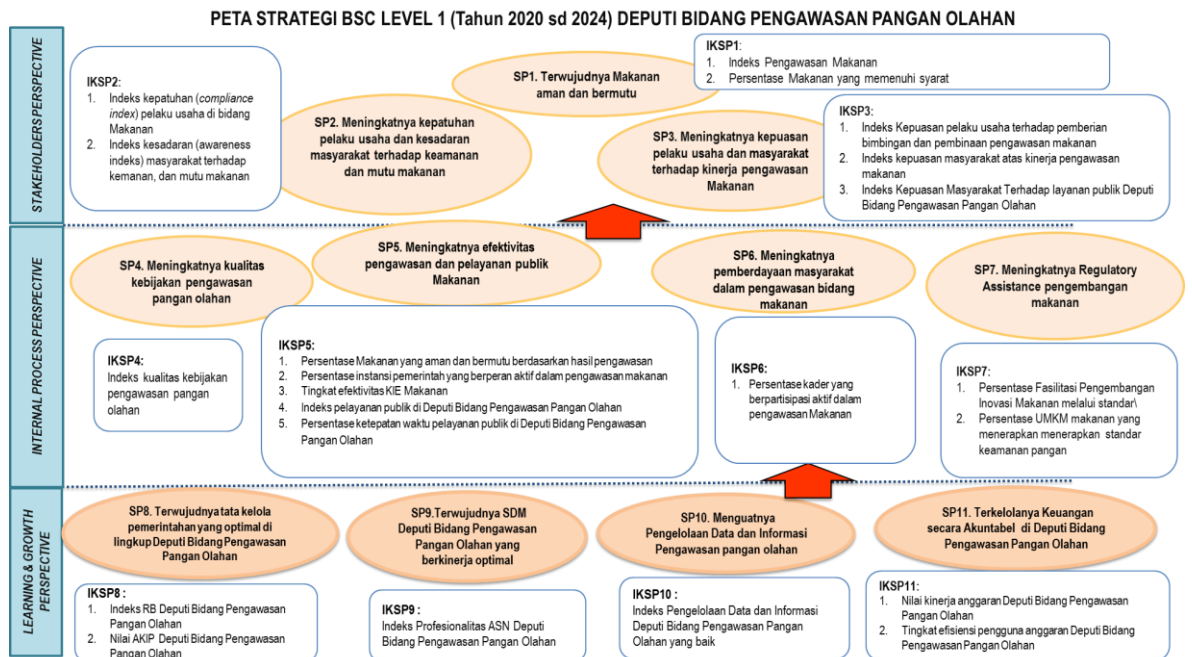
PETA STRATEGI BSC LEVEL 1 (Tahun 2020 sd 2024) DEPUTI BIDANG PENGAWASAN PANGAN OLAHAN

STAKEHOLDERS PERSPECTIVE

IKSP2:
1. Indeks kepatuhan (*compliance index*) pelaku usaha di bidang Makanan
2. Indeks kesadaran (awareness indeks) masyarakat terhadap kemanan, dan mutu makanan

SP1. Terwujudnya Makanan aman dan bermutu

IKSP1:
1. Indeks Pengawasan Makanan
2. Persentase Makanan yang memenuhi syarat

SP2. Meningkatnya kepatuhan pelaku usaha dan kesadaran masyarakat terhadap keamanan dan mutu makanan

SP3. Meningkatnya kepuasan pelaku usaha dan masyarakat terhadap kinerja pengawasan Makanan

IKSP3:
1. Indeks Kepuasan pelaku usaha terhadap pemberian bimbingan dan pembinaan pengawasan makanan
2. Indeks kepuasan masyarakat atas kinerja pengawasan makanan
3. Indeks Kepuasan Masyarakat Terhadap layanan publik Deputi Bidang Pengawasan Pangan Olahan

INTERNAL PROCESS PERSPECTIVE

SP4. Meningkatnya kualitas kebijakan pengawasan pangan olahan

SP5. Meningkatnya efektivitas pengawasan dan pelayanan publik Makanan

SP6. Meningkatnya pemberdayaan masyarakat dalam pengawasan bidang makanan

SP7. Meningkatnya Regulatory Assistance pengembangan makanan

IKSP4:
Indeks kualitas kebijakan pengawasan pangan olahan

IKSP5:
1. Persentase Makanan yang aman dan bermutu berdasarkan hasil pengawasan
2. Persentase instansi pemerintah yang berperan aktif dalam pengawasan makanan
3. Tingkat efektivitas KIE Makanan
4. Indeks pelayanan publik di Deputi Bidang Pengawasan Pangan Olahan
5. Persentase ketepatan waktu pelayanan publik di Deputi Bidang Pengawasan Pangan Olahan

IKSP6:
1. Persentase kader yang berpartisipasi aktif dalam pengawasan Makanan

IKSP7:
1. Persentase Fasilitasi Pengembangan Inovasi Makanan melalui standar\
2. Persentase UMKM makanan yang menerapkan menerapkan standar keamanan pangan

LEARNING & GROWTH PERSPECTIVE

SP8. Terwujudnya tata kelola pemerintahan yang optimal di lingkup Deputi Bidang Pengawasan Pangan Olahan

SP9.Terwujudnya SDM Deputi Bidang Pengawasan Pangan Olahan yang berkinerja optimal

SP10. Menguatnya Pengelolaan Data dan Informasi Pengawasan pangan olahan

SP11. Terkelolanya Keuangan secara Akuntabel di Deputi Bidang Pengawasan Pangan Olahan

IKSP8 :
1. Indeks RB Deputi Bidang Pengawasan Pangan Olahan
2. Nilai AKIP Deputi Bidang Pengawasan Pangan Olahan

IKSP9 :
Indeks Profesionalitas ASN Deputi Bidang Pengawasan Pangan Olahan

IKSP10 :
Indeks Pengelolaan Data dan Informasi Deputi Bidang Pengawasan Pangan Olahan yang baik

IKSP11:
1. Nilai kinerja anggaran Deputi Bidang Pengawasan Pangan Olahan
2. Tingkat efisiensi pengguna anggaran Deputi Bidang Pengawasan Pangan Olahan